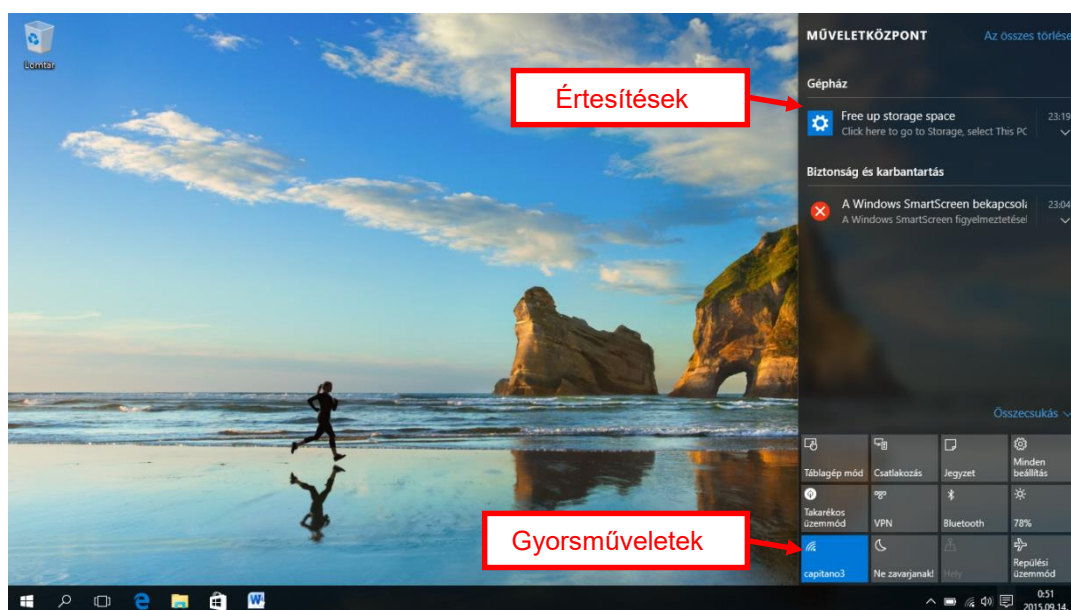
Lomtár

MŰVELETKÖZPONT
Az összes törlése

Értesítések

Gépház

Free up storage space
Click here to go to Storage, select This PC
23:19

Biztonság és karbantartás

A Windows SmartScreen bekapcsolá
A Windows SmartScreen figyelmeztetései
23:04

Összecsukás

Táblagép mód
Csatlakozás
Jegyzet
Minden beállítás
Takarékos üzemmód
VPN
Bluetooth
78%
capitano3
Ne zavarjanak!
Hely
Repülési üzemmód

Gyorsműveletek

0:51
2015.09.14.